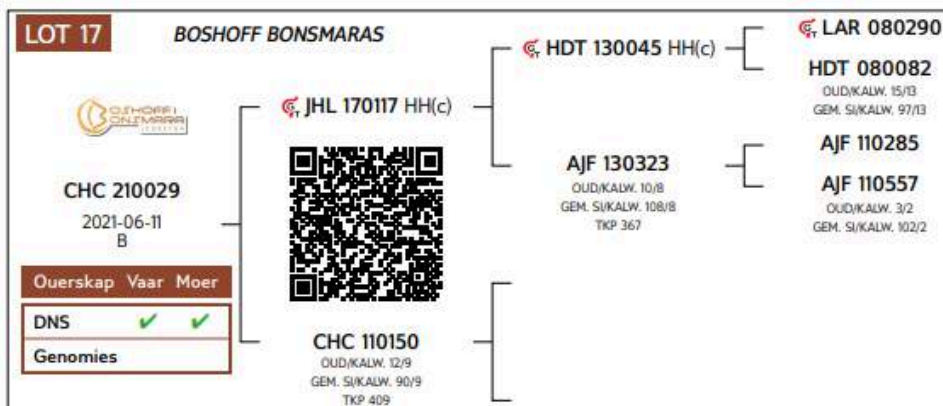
LOT 17

BOSHOFF BONSMARAS

BOSHOFF BONSMARA

CHC 210029

2021-06-11
B

| Ouerskap | Vaar | Moer |
|---|---|---|
| DNS | ✔ | ✔ |
| Genomies | | |

JHL 170117 HH(c)

CHC 110150
OUD/KALW. 12/9
GEM. SI/KALW. 90/9
TKP 409

HDT 130045 HH(c)

AJF 130323
OUD/KALW. 10/8
GEM. SI/KALW. 108/8
TKP 367

LAR 080290

HDT 080082
OUD/KALW. 15/13
GEM. SI/KALW. 97/13

AJF 110285

AJF 110557
OUD/KALW. 3/2
GEM. SI/KALW. 102/2